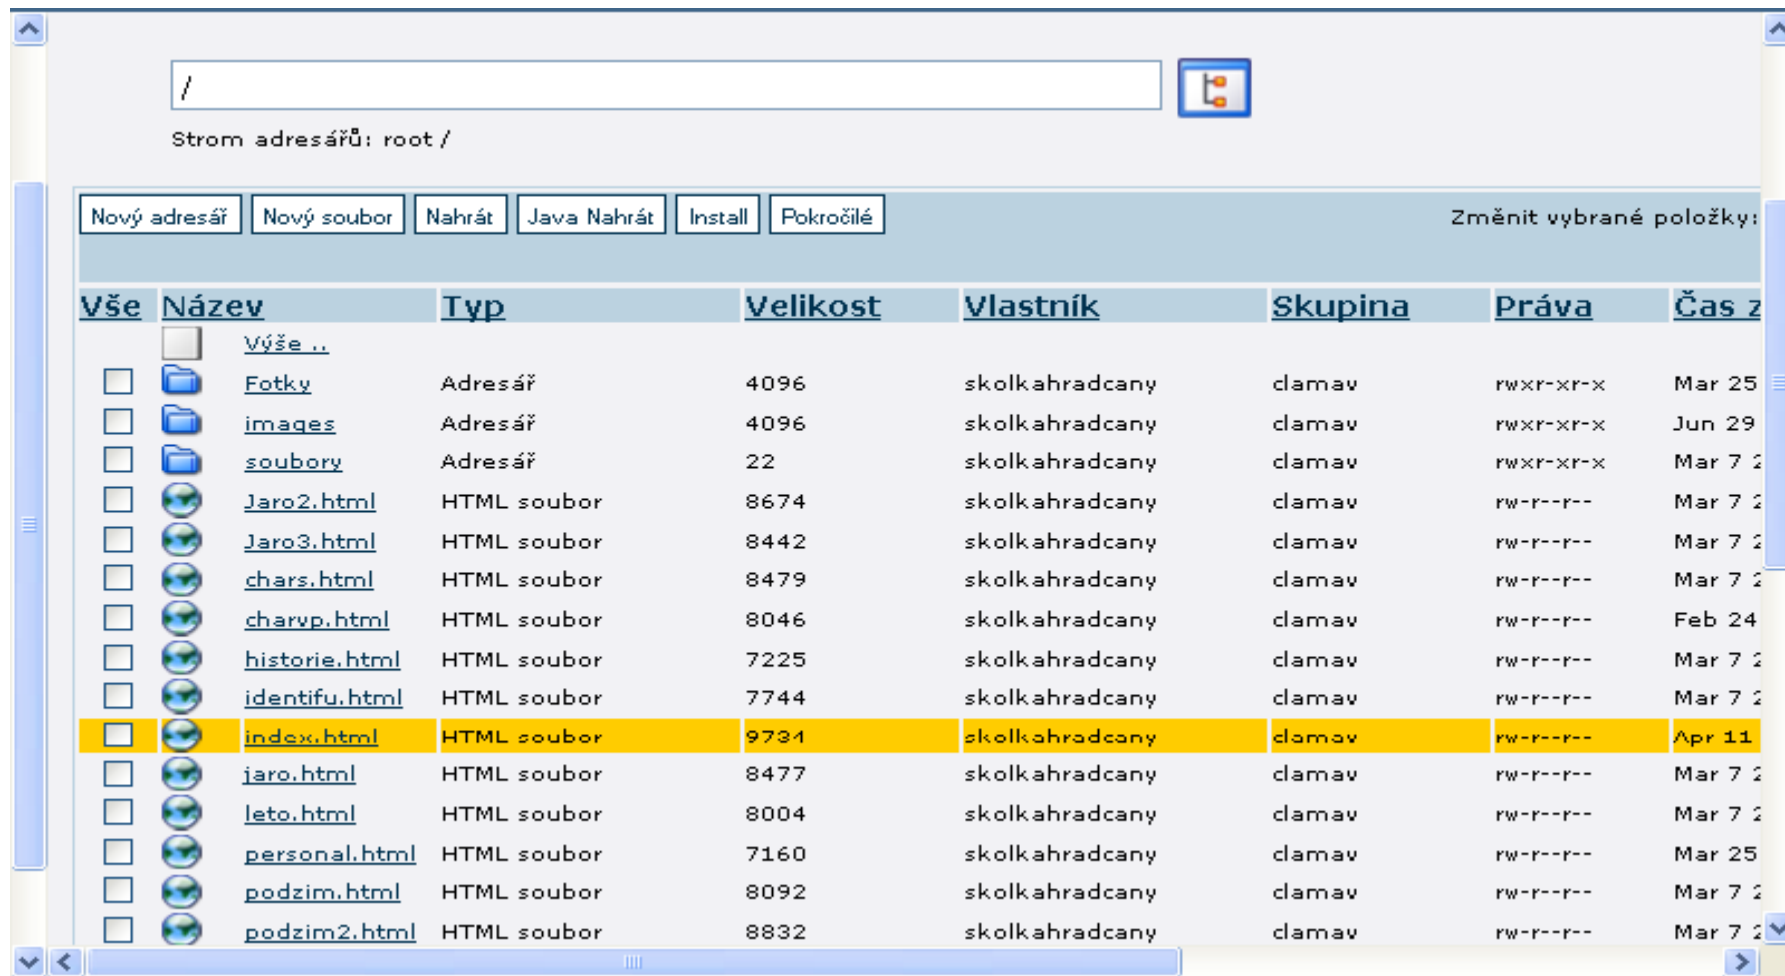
/

Strom adresářů: root /

Nový adresář | Nový soubor | Nahrát | Java Nahrát | Install | Pokročilé

Změnit vybrané položky:

| Vše | Název | Typ | Velikost | Vlastník | Skupina | Práva | Čas z |
|---|---|---|---|---|---|---|---|
| | Výše .. | | | | | | |
| | Fotky | Adresář | 4096 | skolkahradcany | clamav | rwxr-xr-x | Mar 25 |
| | images | Adresář | 4096 | skolkahradcany | clamav | rwxr-xr-x | Jun 29 |
| | soubory | Adresář | 22 | skolkahradcany | clamav | rwxr-xr-x | Mar 7 2 |
| | Jaro2.html | HTML soubor | 8674 | skolkahradcany | clamav | rw-r--r-- | Mar 7 2 |
| | Jaro3.html | HTML soubor | 8442 | skolkahradcany | clamav | rw-r--r-- | Mar 7 2 |
| | chars.html | HTML soubor | 8479 | skolkahradcany | clamav | rw-r--r-- | Mar 7 2 |
| | charvp.html | HTML soubor | 8046 | skolkahradcany | clamav | rw-r--r-- | Feb 24 |
| | historie.html | HTML soubor | 7225 | skolkahradcany | clamav | rw-r--r-- | Mar 7 2 |
| | identifu.html | HTML soubor | 7744 | skolkahradcany | clamav | rw-r--r-- | Mar 7 2 |
| | index.html | HTML soubor | 9734 | skolkahradcany | clamav | rw-r--r-- | Apr 11 |
| | jaro.html | HTML soubor | 8477 | skolkahradcany | clamav | rw-r--r-- | Mar 7 2 |
| | leto.html | HTML soubor | 8004 | skolkahradcany | clamav | rw-r--r-- | Mar 7 2 |
| | personal.html | HTML soubor | 7160 | skolkahradcany | clamav | rw-r--r-- | Mar 25 |
| | podzim.html | HTML soubor | 8092 | skolkahradcany | clamav | rw-r--r-- | Mar 7 2 |
| | podzim2.html | HTML soubor | 8832 | skolkahradcany | clamav | rw-r--r-- | Mar 7 2 |